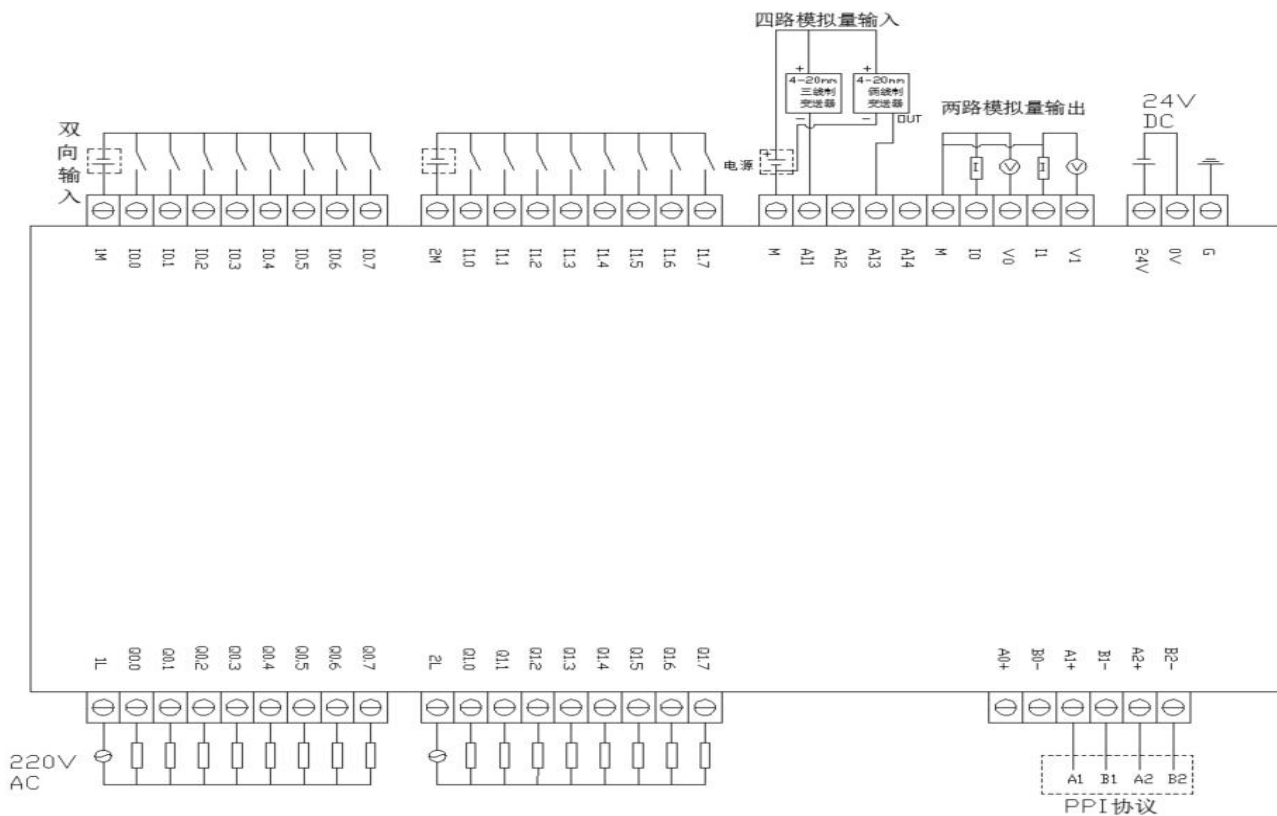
四路模拟量输入

4-20mA 三线制 变送器

4-20mA 两线制 变送器

OUT

两路模拟量输出

24V DC

双向输入

电源

1M I0.0 I0.1 I0.2 I0.3 I0.4 I0.5 I0.6 I0.7

2M I1.0 I1.1 I1.2 I1.3 I1.4 I1.5 I1.6 I1.7

M AI1 AI2 AI3 AI4 M I0 V0 I1 V1

24V 0V G

1L Q0.0 Q0.1 Q0.2 Q0.3 Q0.4 Q0.5 Q0.6 Q0.7

2L Q1.0 Q1.1 Q1.2 Q1.3 Q1.4 Q1.5 Q1.6 Q1.7

A0+ B0- A1+ B1- A2+ B2-

220V AC

A1 B1 A2 B2

PPI协议